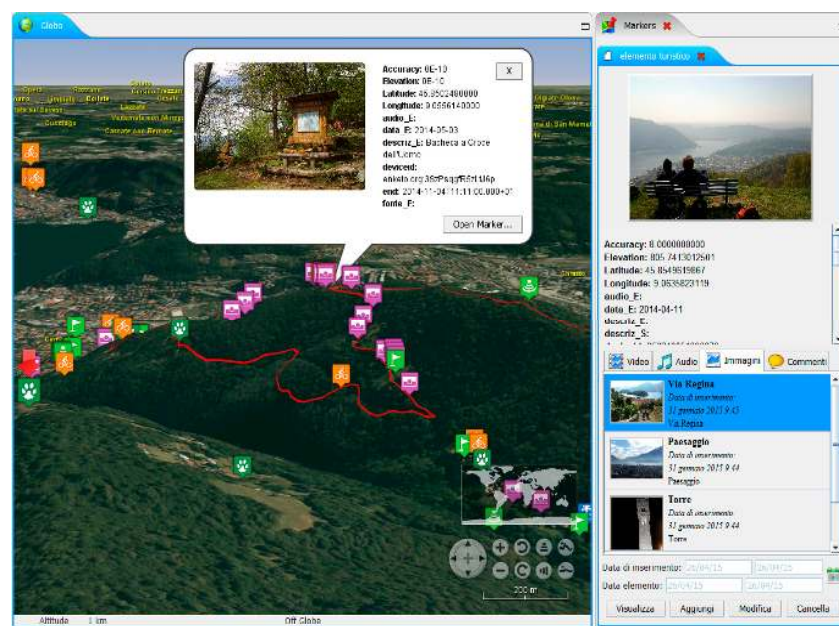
Globo

Accuracy: 0E-10
Elevation: 0E-10
Latitude: 45.8503480000
Longitude: 9.0556140000
audio_E:
data_E: 2014-05-03
descriz_E: Bacheca a Croce dell'Uomo
deviceid:
ankeid: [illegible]
end: 2014-11-04T11:11:00.000+01
fonte_E:

X

Open Marker...

Markers

elemento turistico

Accuracy: 8.0000000000
Elevation: 805.7413012601
Latitude: 45.8549519867
Longitude: 9.0635823119
audio_E:
data_E: 2014-04-11
descriz_E:
descriz_S:

Video
Audio
Immagini
Commenti

Via Regina
Data di inserimento
31 gennaio 2021 9:43
Via Regina

Paesaggio
Data di inserimento
31 gennaio 2021 9:44
Paesaggio

Torre
Data di inserimento
31 gennaio 2021 9:44
Torre

Data di inserimento: 26/04/15 26/04/15
Data elemento: 26/04/15 26/04/15

Visualizza
Aggiungi
Modifica
Cancella

200 m

Altitude 1 km
Off Globe